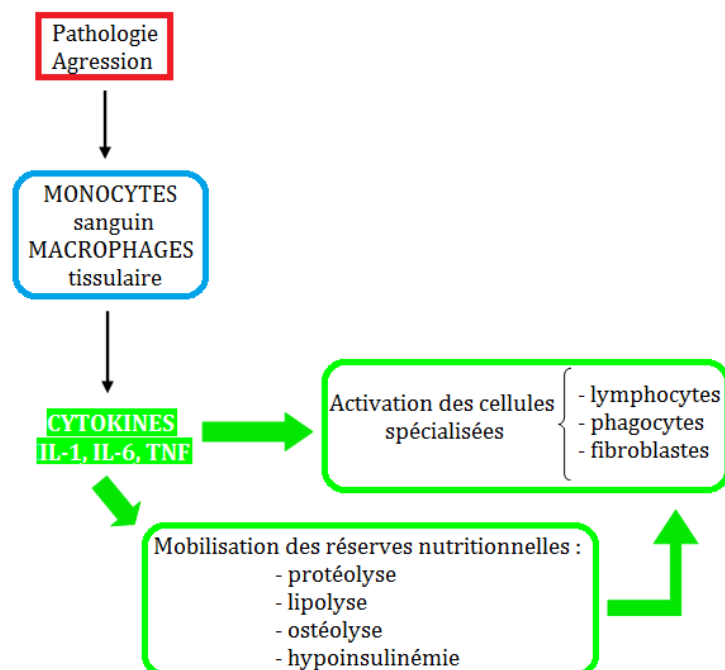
Pathologie
Agression

MONOCYTES
sanguin
MACROPHAGES
tissulaire

CYTOKINES
IL-1, IL-6, TNF

Activation des cellules spécialisées

- lymphocytes
- phagocytes
- fibroblastes

Mobilisation des réserves nutritionnelles :
- protéolyse
- lipolyse
- ostéolyse
- hypoinsulinémie